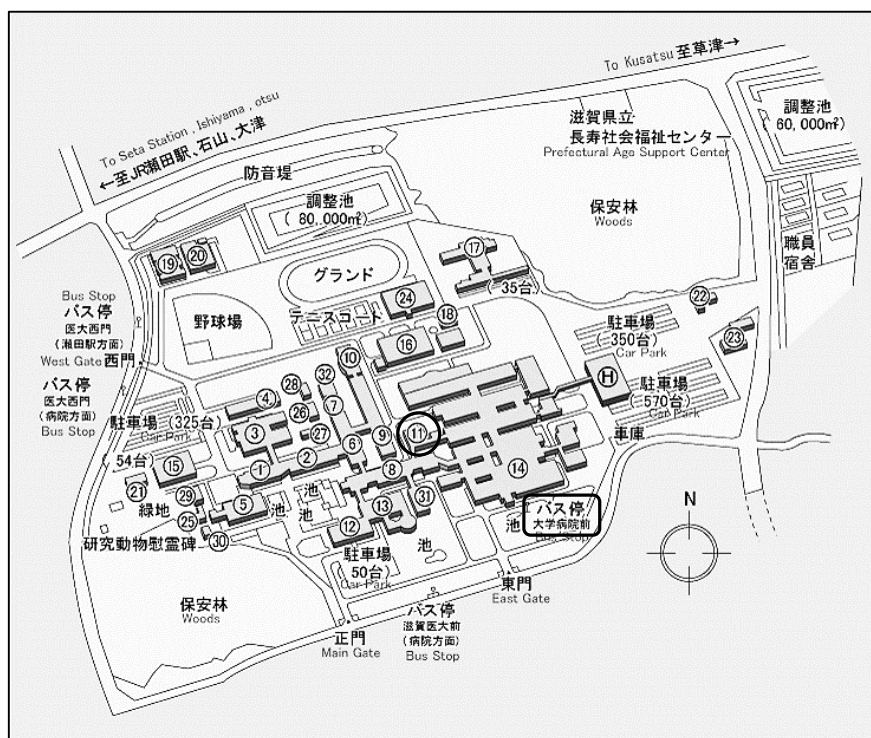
To Kusatsu 至草津→

調整池
(60,000㎡)

To Seta Station , Ishiyama , otsu
←至JR瀬田駅、石山、大津

滋賀県立
長寿社会福祉センター
Prefectural Age Support Center

防音堤

調整池
(80,000㎡)

保安林
Woods

職員
宿舎

⑲ ⑳ ⑰

グランド

(35台)

Bus Stop
バス停
医大西門
(瀬田駅方面)
West Gate 西門

野球場

テニスコート

㉔ ⑱ ㉒

⑯

駐車場
(350台)
Car Park

㉓

⑩ ㉜ ㉘

H

駐車場
(570台)
Car Park

バス停
医大西門
(病院方面)
Bus Stop

④ ㉖ ⑦

駐車場 (325台)
Car Park

③ ㉗ ⑥ ⑨ ⑪

車庫

54台

⑮ ① ② ⑧ ⑭

㉑ ㉙

緑地

㉕ ⑤ 池 池 ⑬ ㉛

バス停
大学病院前
Bus Stop

池

N

研究動物慰霊碑 ㉚

⑫

駐車場
50台
Car Park

池

東門
East Gate

保安林
Woods

正門
Main Gate

バス停
滋賀医大前
(病院方面)
Bus Stop